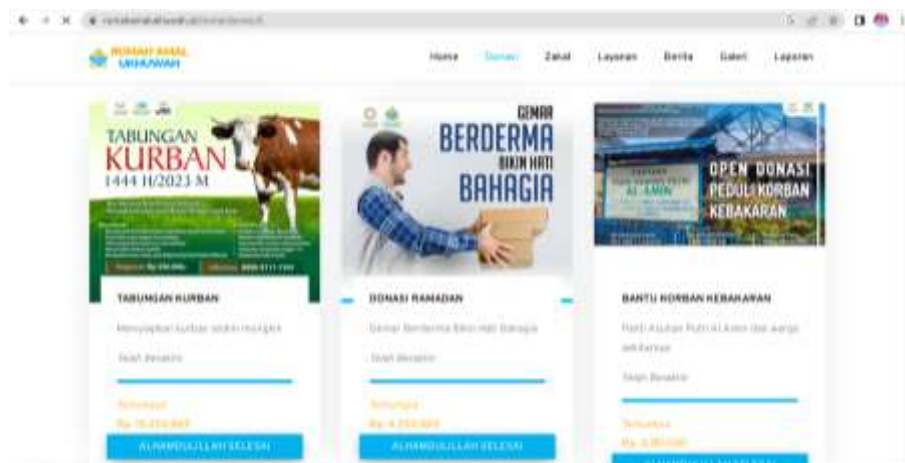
RUMAH AMAL UKHUWAH

Home Donasi Zakat Layanan Berita Galeri Laporan

TABUNGAN KURBAN 1444 H/2023 M

GEMAR BERDERMA BIKIN HATI BAHAGIA

OPEN DONASI PEDULI KORBAN KEBAKARAN

AL-AMIN

TABUNGAN KURBAN

Menyiapkan kurban sedini mungkin

Telah Berakhir

Terkumpul

Rp. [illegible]

ALHAMDULILLAH SELESAI

DONASI RAMADAN

Gemar Berderma Bikin Hati Bahagia

Telah Berakhir

Terkumpul

Rp. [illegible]

ALHAMDULILLAH SELESAI

BANTU KORBAN KEBAKARAN

Panti Asuhan Putri Al Amin dan warga sekitarnya

Telah Berakhir

Terkumpul

Rp. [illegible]

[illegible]